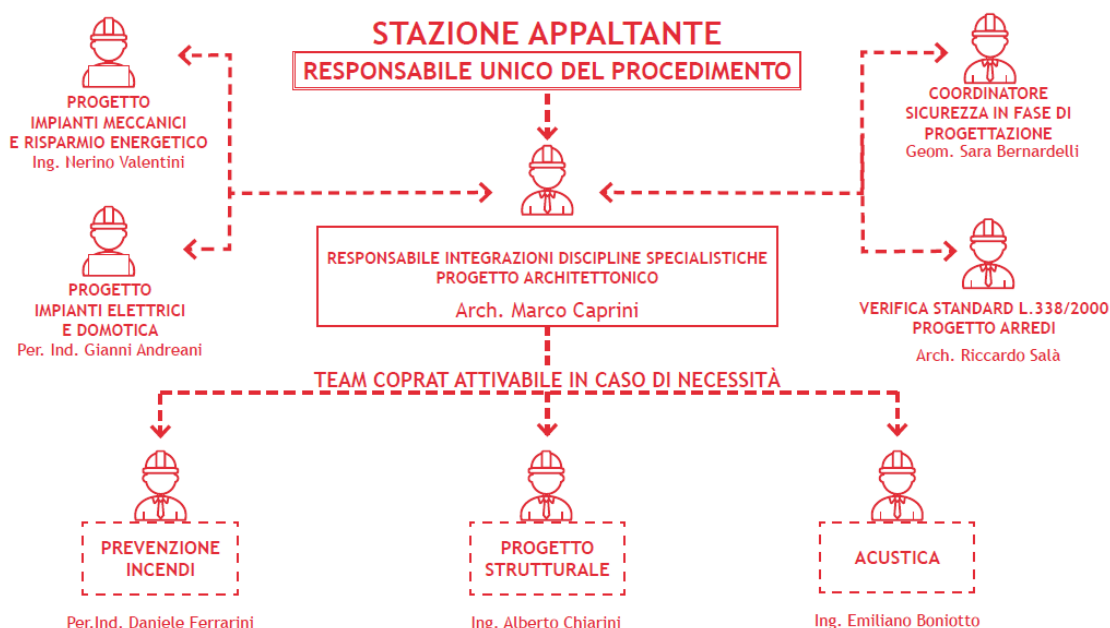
STAZIONE APPALTANTE

RESPONSABILE UNICO DEL PROCEDIMENTO

PROGETTO
IMPIANTI MECCANICI
E RISPARMIO ENERGETICO
Ing. Nerino Valentini

COORDINATORE
SICUREZZA IN FASE DI
PROGETTAZIONE
Geom. Sara Bernardelli

PROGETTO
IMPIANTI ELETTRICI
E DOMOTICA
Per. Ind. Gianni Andreani

RESPONSABILE INTEGRAZIONI DISCIPLINE SPECIALISTICHE
PROGETTO ARCHITETTONICO
Arch. Marco Caprini

VERIFICA STANDARD L.338/2000
PROGETTO ARREDI
Arch. Riccardo Salà

TEAM COPRAT ATTIVABILE IN CASO DI NECESSITÀ

PREVENZIONE
INCENDI
Per.Ind. Daniele Ferrarini

PROGETTO
STRUTTURALE
Ing. Alberto Chiarini

ACUSTICA
Ing. Emiliano Boniotto